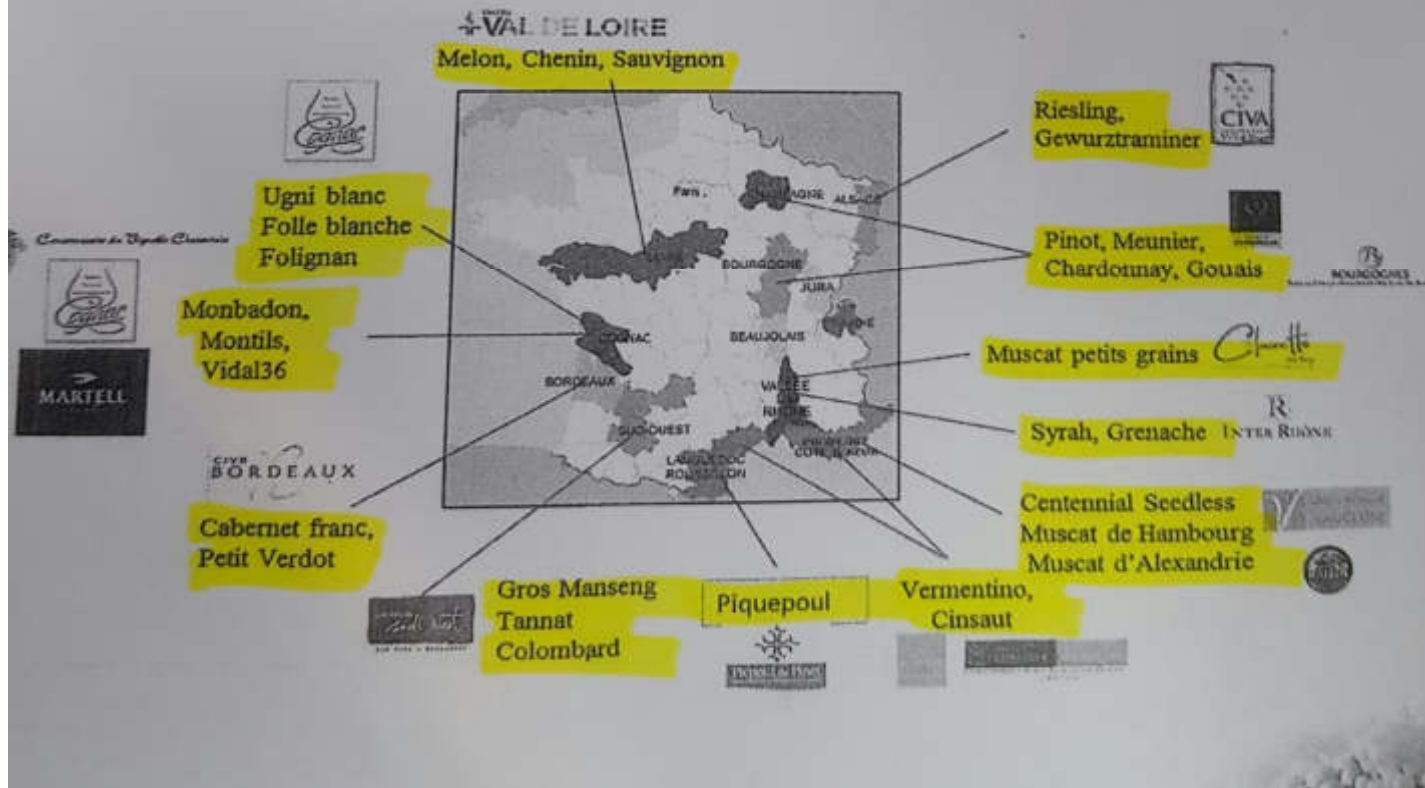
VAL DE LOIRE

Melon, Chenin, Sauvignon

Cognac

Ugni blanc
Folle blanche
Folignan

Conservatoire du Vignoble Charentais

Cognac

Monbadon,
Montils,
Vidal36

MARTELL

CIVB BORDEAUX

Cabernet franc,
Petit Verdot

Paris
CHAMPAGNE
ALSACE
BOURGOGNE
JURA
SAVOIE
COGNAC
BEAUJOLAIS
BORDEAUX
VALLEE DU RHONE
SUD-OUEST
LANGUEDOC ROUSSILLON
PROVENCE COTE D'AZUR

Riesling,
Gewurztraminer

CIVA

Pinot, Meunier,
Chardonnay, Gouais

BOURGOGNES

Muscat petits grains

Clairette

Syrah, Grenache

INTER RHÔNE

Centennial Seedless
Muscat de Hambourg
Muscat d'Alexandrie

Gros Manseng
Tannat
Colombard

Piquepoul

Vermentino,
Cinsaut